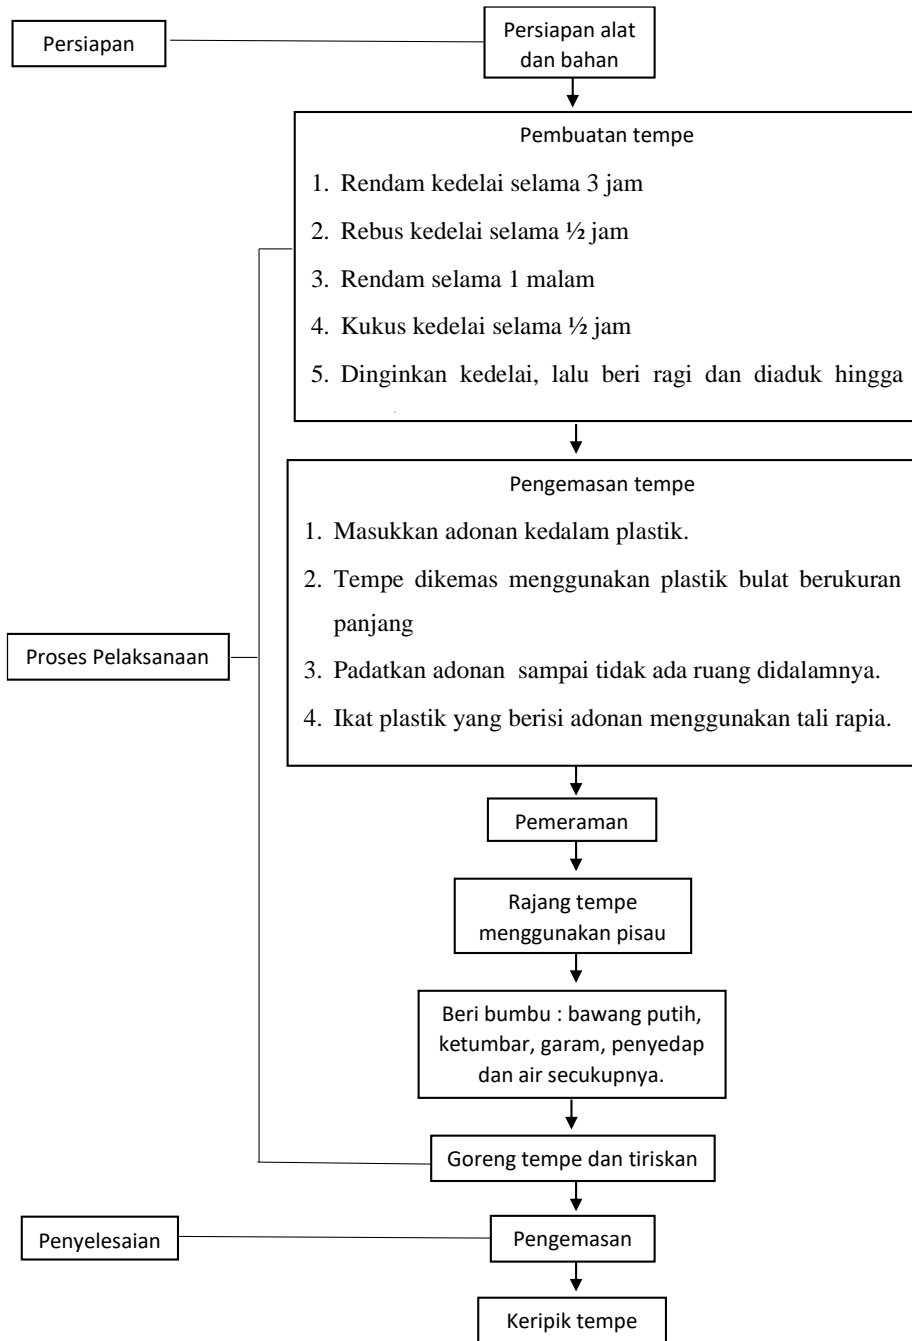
Persiapan

Persiapan alat dan bahan

Pembuatan tempe

1. Rendam kedelai selama 3 jam
2. Rebus kedelai selama ½ jam
3. Rendam selama 1 malam
4. Kukus kedelai selama ½ jam
5. Dinginkan kedelai, lalu beri ragi dan diaduk hingga

Pengemasan tempe

1. Masukkan adonan kedalam plastik.
2. Tempe dikemas menggunakan plastik bulat berukuran panjang
3. Padatkan adonan sampai tidak ada ruang didalamnya.
4. Ikat plastik yang berisi adonan menggunakan tali rapia.

Proses Pelaksanaan

Pemeraman

Rajang tempe menggunakan pisau

Beri bumbu : bawang putih, ketumbar, garam, penyedap dan air secukupnya.

Goreng tempe dan tiriskan

Penyelesaian

Pengemasan

Keripik tempe